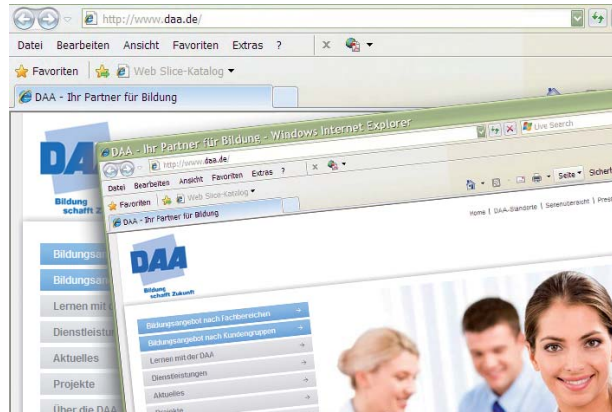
http://www.daa.de/

Datei Bearbeiten Ansicht Favoriten Extras ?

Favoriten Web Slice-Katalog

DAA - Ihr Partner für Bildung

DAA

Bildung schafft Z

Bildungsa

Bildungsa

Lernen mit d

Dienstleistun

Aktuelles

Projekte

Über die DAA

DAA - Ihr Partner für Bildung - Windows Internet Explorer

http://www.daa.de/

Live Search

Datei Bearbeiten Ansicht Favoriten Extras ?

Favoriten Web Slice-Katalog

DAA - Ihr Partner für Bildung

Seite Sicherh

Home | DAA-Standorte | Seitenübersicht | Presse

DAA

Bildung schafft Zukunft

Bildungsangebot nach Fachbereichen

Bildungsangebot nach Kundengruppen

Lernen mit der DAA

Dienstleistungen

Aktuelles

Projekte